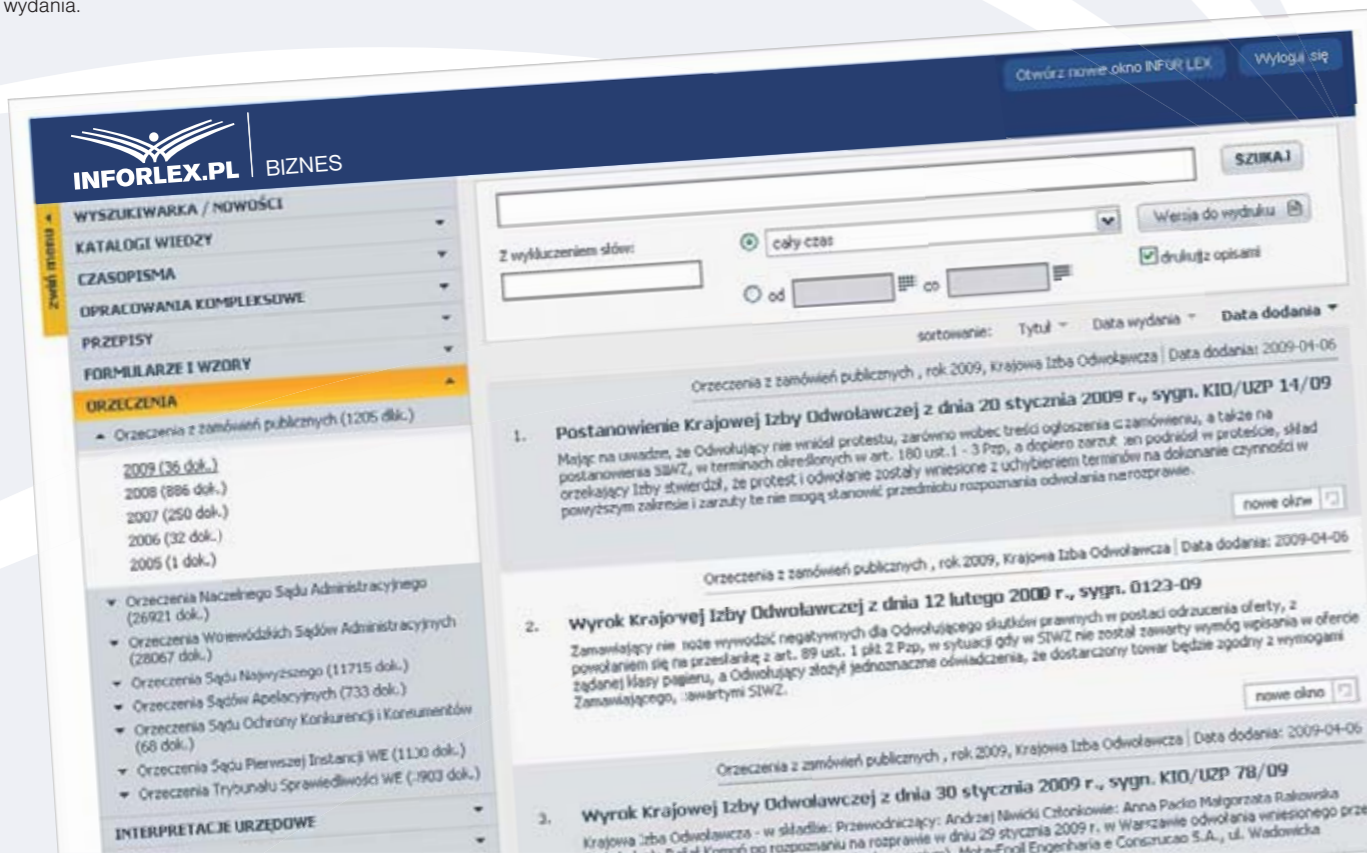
wydania.

Otwórz nowe okno INFOR LEX Wyloguj się

INFORLEX.PL BIZNES

zwiń menu

WYSZUKIWARKA / NOWOŚCI
KATALOGI WIEDZY
CZASOPISMA
OPRACOWANIA KOMPLEKSOWE
PRZEPISY
FORMULARZE I WZORY
ORZECZENIA
Orzeczenia z zamówień publicznych (1205 dok.)

2009 (36 dok.)
2008 (886 dok.)
2007 (250 dok.)
2006 (32 dok.)
2005 (1 dok.)

Orzeczenia Naczelnego Sądu Administracyjnego (26921 dok.)
Orzeczenia Wojewódzkich Sądów Administracyjnych (28067 dok.)
Orzeczenia Sądu Najwyższego (11715 dok.)
Orzeczenia Sądów Apelacyjnych (733 dok.)
Orzeczenia Sądu Ochrony Konkurencji i Konsumentów (68 dok.)
Orzeczenia Sądu Pierwszej Instancji WE (1130 dok.)
Orzeczenia Trybunału Sprawiedliwości WE ([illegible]903 dok.)
INTERPRETACJE URZĘDOWE

SZUKAJ

Wersja do wydruku

Z wykluczeniem słów:

cały czas

drukuj z opisami

od co

sortowanie: Tytuł Data wydania Data dodania

Orzeczenia z zamówień publicznych , rok 2009, Krajowa Izba Odwoławcza | Data dodania: 2009-04-06

1. Postanowienie Krajowej Izby Odwoławczej z dnia 20 stycznia 2009 r., sygn. KIO/UZP 14/09
Mając na uwadze, że Odwołujący nie wniósł protestu, zarówno wobec treści ogłoszenia o zamówieniu, a także na postanowienia SIWZ, w terminach określonych w art. 180 ust.1 - 3 Pzp, a dopiero zarzut ten podniósł w proteście, skład orzekający Izby stwierdził, że protest i odwołanie zostały wniesione z uchybieniem terminów na dokonanie czynności w powyższym zakresie i zarzuty te nie mogą stanowić przedmiotu rozpoznania odwołania na rozprawie.

nowe okno

Orzeczenia z zamówień publicznych , rok 2009, Krajowa Izba Odwoławcza | Data dodania: 2009-04-06

2. Wyrok Krajowej Izby Odwoławczej z dnia 12 lutego 2009 r., sygn. 0123-09
Zamawiający nie może wywodzić negatywnych dla Odwołującego skutków prawnych w postaci odrzucenia oferty, z powołaniem się na przesłankę z art. 89 ust. 1 pkt 2 Pzp, w sytuacji gdy w SIWZ nie został zawarty wymóg wpisania w ofercie żądanej klasy papieru, a Odwołujący złożył jednoznaczne oświadczenie, że dostarczony towar będzie zgodny z wymogami Zamawiającego, zawartymi SIWZ.

nowe okno

Orzeczenia z zamówień publicznych , rok 2009, Krajowa Izba Odwoławcza | Data dodania: 2009-04-06

3. Wyrok Krajowej Izby Odwoławczej z dnia 30 stycznia 2009 r., sygn. KIO/UZP 78/09
Krajowa Izba Odwoławcza - w składzie: Przewodniczący: Andrzej Niwicki Członkowie: Anna Packo Małgorzata Rakowska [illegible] po rozpoznaniu na rozprawie w dniu 29 stycznia 2009 r. w Warszawie odwołania wniesionego prze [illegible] Mota-Engil Engenharia e Construcao S.A., ul. Wadowicka